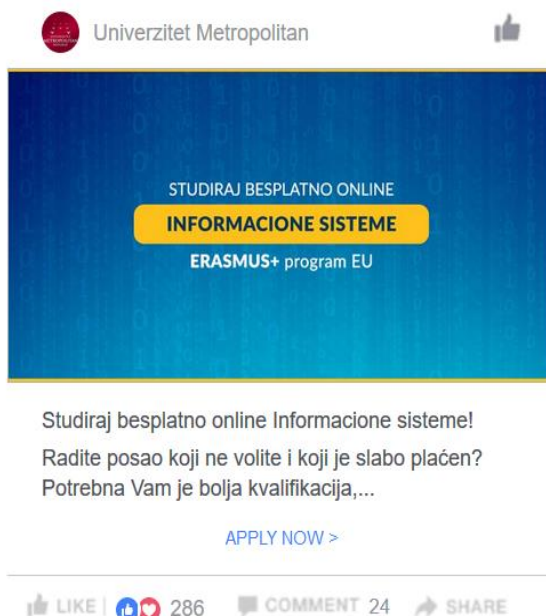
Univerzitet Metropolitan

STUDIRAJ BESPLATNO ONLINE
INFORMACIONE SISTEME
ERASMUS+ program EU

Studiraj besplatno online Informacione sisteme!
Radite posao koji ne volite i koji je slabo plaćen? Potrebna Vam je bolja kvalifikacija,...

APPLY NOW >

LIKE | 286 COMMENT 24 SHARE